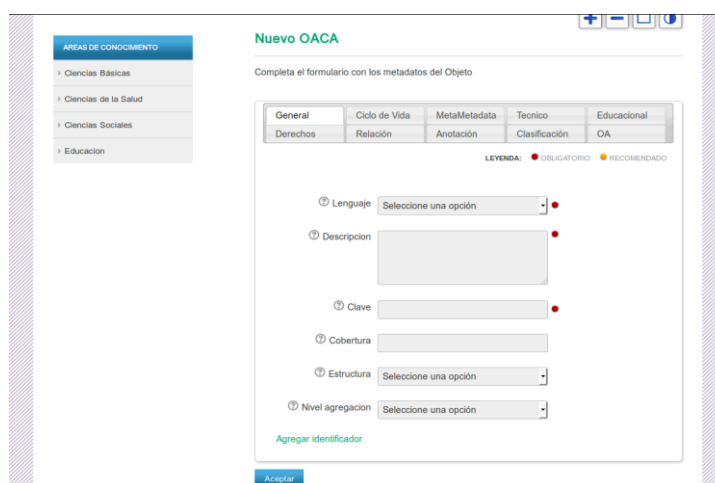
AREAS DE CONOCIMIENTO

Ciencias Básicas

Ciencias de la Salud

Ciencias Sociales

Educacion

Nuevo OACA

Completa el formulario con los metadatos del Objeto

General | Ciclo de Vida | MetaMetadata | Tecnico | Educacional
Derechos | Relación | Anotación | Clasificación | OA

LEYENDA: OBLIGATORIO RECOMENDADO

Lenguaje Seleccione una opción

Descripcion

Clave

Cobertura

Estructura Seleccione una opción

Nivel agregacion Seleccione una opción

Agregar identificador

Aceptar